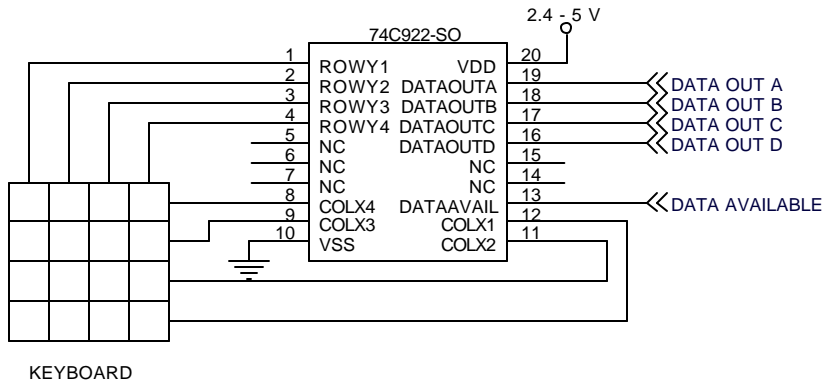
2.4 - 5 V

74C922-SO

1 ROWY1
2 ROWY2
3 ROWY3
4 ROWY4
5 NC
6 NC
7 NC
8 COLX4
9 COLX3
10 VSS

20 VDD
19 DATAOUTA
18 DATAOUTB
17 DATAOUTC
16 DATAOUTD
15 NC
14 NC
13 DATAAVAIL
12 COLX1
11 COLX2

DATA OUT A
DATA OUT B
DATA OUT C
DATA OUT D

DATA AVAILABLE

KEYBOARD